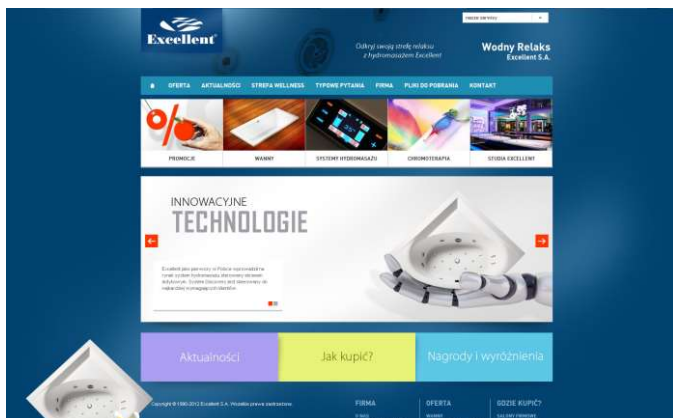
Excellent

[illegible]

Odkryj swoją strefę relaksu z hydromasażem Excellent

Wodny Relaks
Excellent S.A.

OFERTA AKTUALNOŚCI STREFA WELLNESS TYPOWE PYTANIA FIRMA PLIKI DO POBRANIA KONTAKT

PROMOCJE WANNY SYSTEMY HYDROMASAŻU CHROMOTERAPIA STUDIA EXCELLENT

INNOWACYJNE
TECHNOLOGIE

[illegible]

Aktualności

Jak kupić?

Nagrody i wyróżnienia

Copyright © 1990-2012 Excellent S.A. Wszelkie prawa zastrzeżone

FIRMA
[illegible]

OFERTA
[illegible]

GDZIE KUPIĆ?
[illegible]